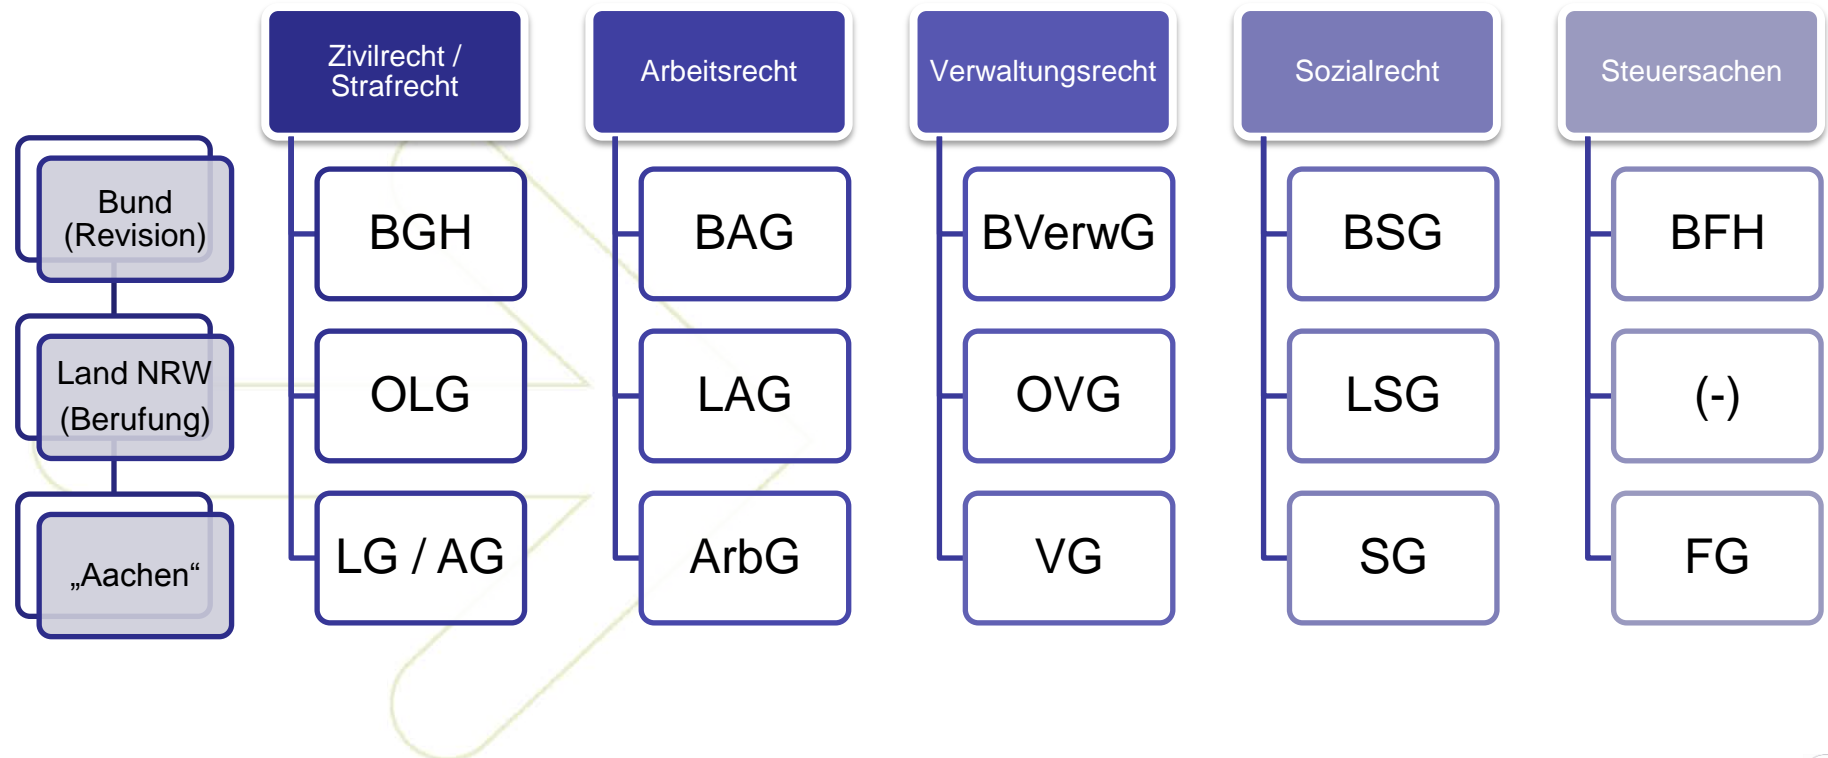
Zivilrecht / Strafrecht

Arbeitsrecht

Verwaltungsrecht

Sozialrecht

Steuersachen

Bund (Revision)

Land NRW (Berufung)

„Aachen“

BGH

OLG

LG / AG

BAG

LAG

ArbG

BVerwG

OVG

VG

BSG

LSG

SG

BFH

(-)

FG